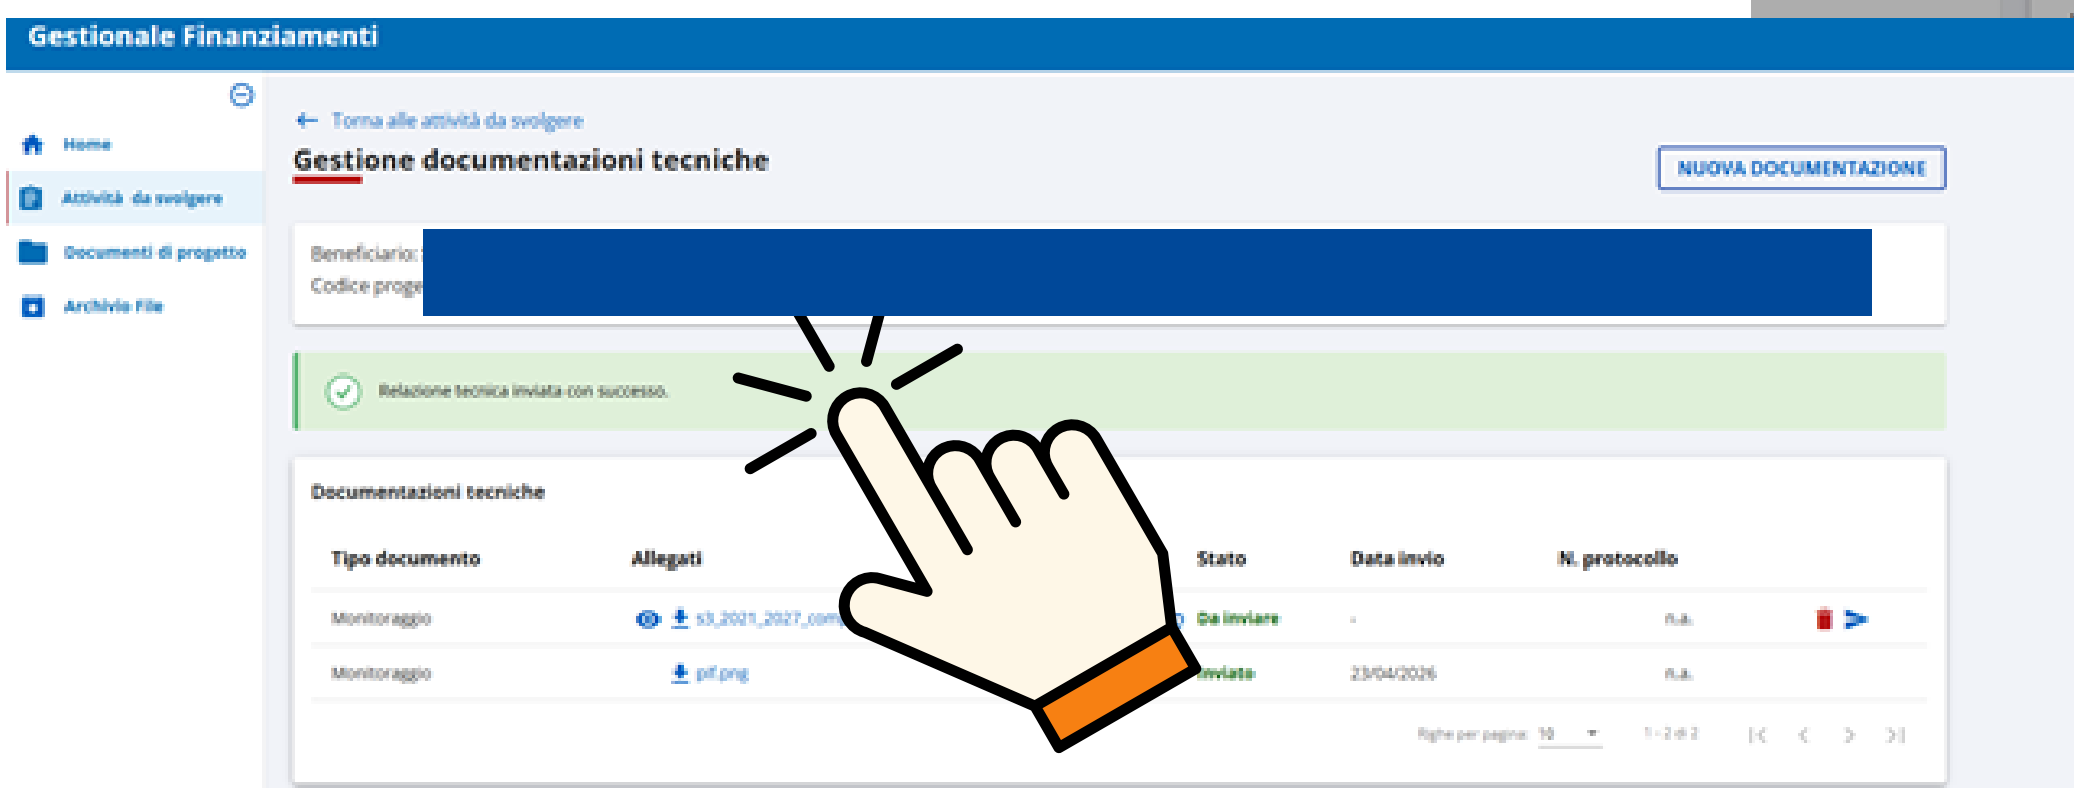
Gestionale Finanziamenti

Home
Attività da svolgere
Documenti di progetto
Archivio File

← Torna alle attività da svolgere

Gestione documentazioni tecniche

NUOVA DOCUMENTAZIONE

Beneficiario: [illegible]
Codice proge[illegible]

Relazione tecnica inviata con successo.

Documentazioni tecniche

| Tipo documento | Allegati | Stato | Data invio | N. protocollo | |
|---|---|---|---|---|---|
| Monitoraggio | s3_2021_2027_com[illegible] | Da inviare | - | n.a. | |
| Monitoraggio | pif.png | Inviata | 23/04/2026 | n.a. | |

Righe per pagina: 10 1 - 2 di 2